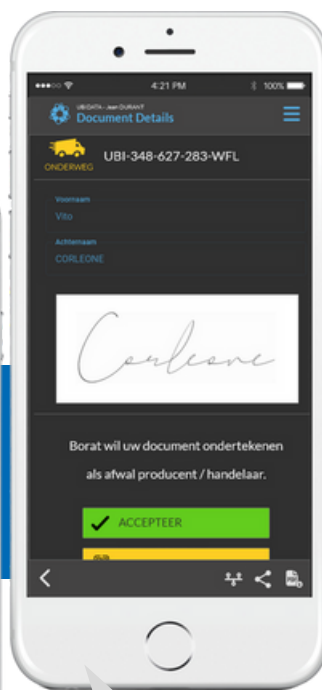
●●●○○ 4:21 PM 100%

UBIDATA - Jean DURANT
Document Details

ONDERWEG
UBI-348-627-283-WFL

Voornaam
Vito

Achternaam
CORLEONE

Corleone

Borat wil uw document ondertekenen als afwal producent / handelaar.

ACCEPTEER

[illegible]